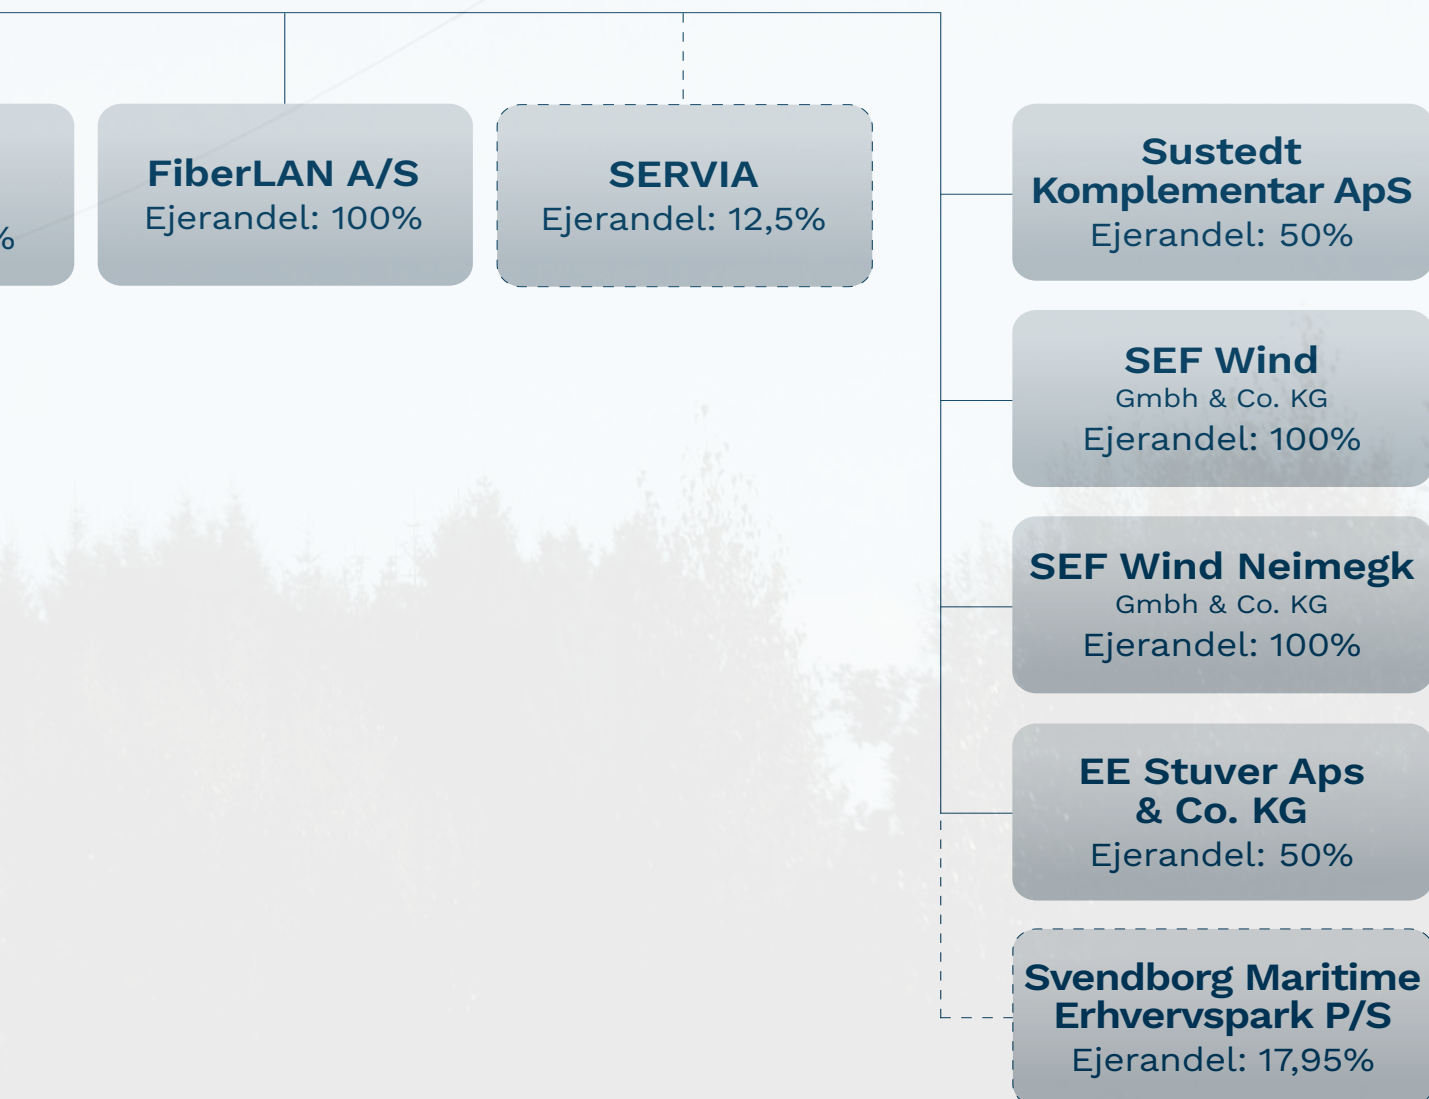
%

FiberLAN A/S
Ejerandel: 100%

SERVIA
Ejerandel: 12,5%

Sustedt Komplementar ApS
Ejerandel: 50%

SEF Wind
Gmbh & Co. KG
Ejerandel: 100%

SEF Wind Neimegk
Gmbh & Co. KG
Ejerandel: 100%

EE Stuver Aps & Co. KG
Ejerandel: 50%

Svendborg Maritime Erhvervspark P/S
Ejerandel: 17,95%